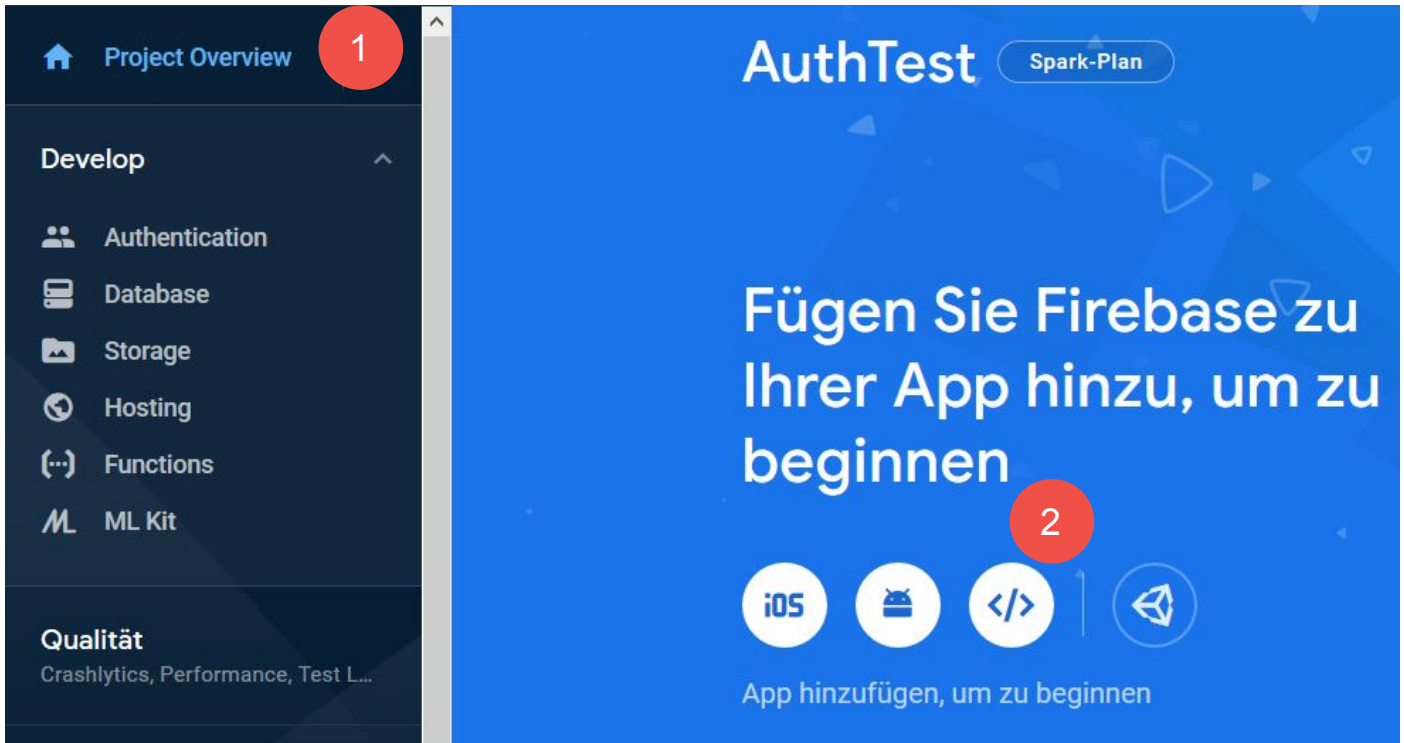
Project Overview
1

Develop

Authentication
Database
Storage
Hosting
Functions
ML Kit

Qualität
Crashlytics, Performance, Test L...

AuthTest
Spark-Plan

Fügen Sie Firebase zu Ihrer App hinzu, um zu beginnen

2

iOS
</>

App hinzufügen, um zu beginnen